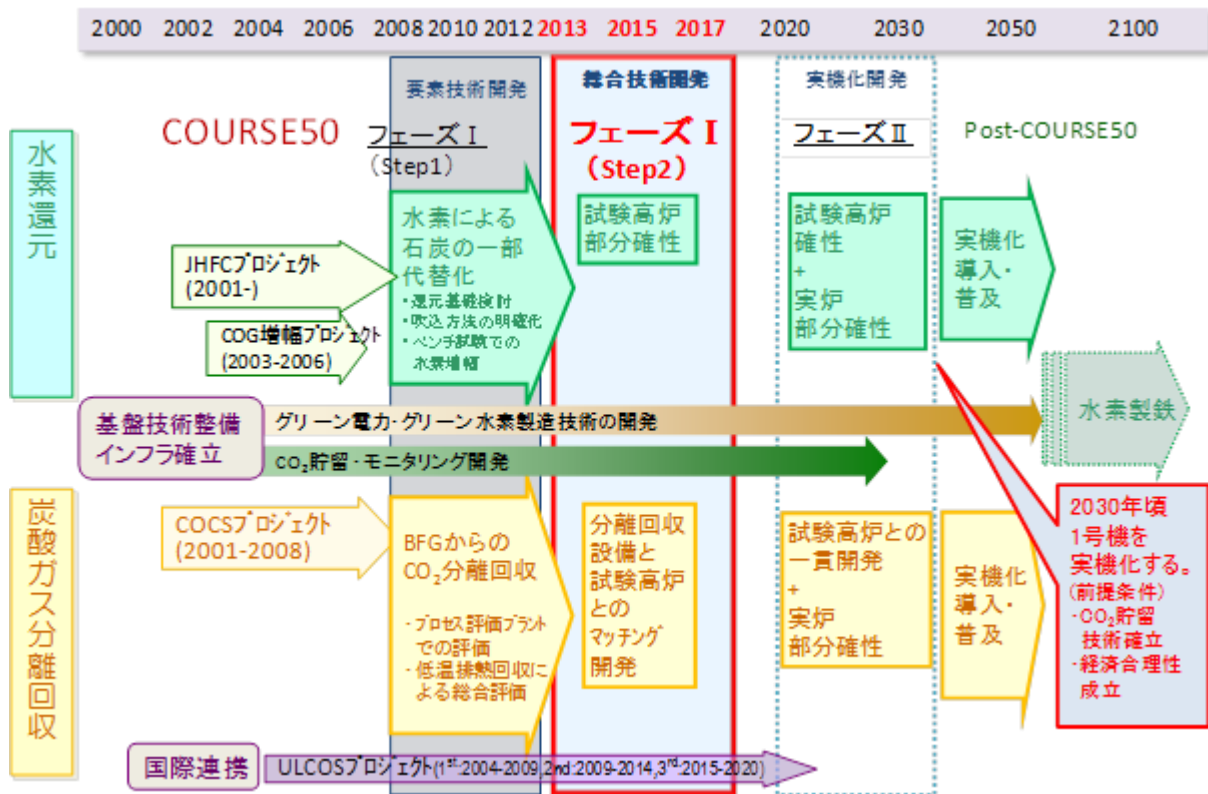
2000 2002 2004 2006 2008 2010 2012 2013 2015 2017 2020 2030 2050 2100

要素技術開発

総合技術開発

実機化開発

COURSE50

フェーズ I (Step1)

フェーズ I (Step2)

フェーズ II

Post-COURSE50

水素還元

JHFCプロジェクト (2001-)

COG増幅プロジェクト (2003-2006)

水素による石炭の一部代替化
・還元基礎検討
・吹込方法の明確化
・ベンチ試験での水素増幅

試験高炉部分確性

試験高炉確性
+
実炉部分確性

実機化導入・普及

水素製鉄

基盤技術整備インフラ確立

グリーン電力・グリーン水素製造技術の開発

$CO_2$貯留・モニタリング開発

炭酸ガス分離回収

COCSプロジェクト (2001-2008)

BFGからの$CO_2$分離回収
・プロセス評価プラントでの評価
・低温排熱回収による総合評価

分離回収設備と試験高炉とのマッチング開発

試験高炉との一貫開発
+
実炉部分確性

実機化導入・普及

2030年頃1号機を実機化する。
(前提条件)
・$CO_2$貯留技術確立
・経済合理性成立

国際連携

ULCOSプロジェクト(1st:2004-2009,2nd:2009-2014,3rd:2015-2020)